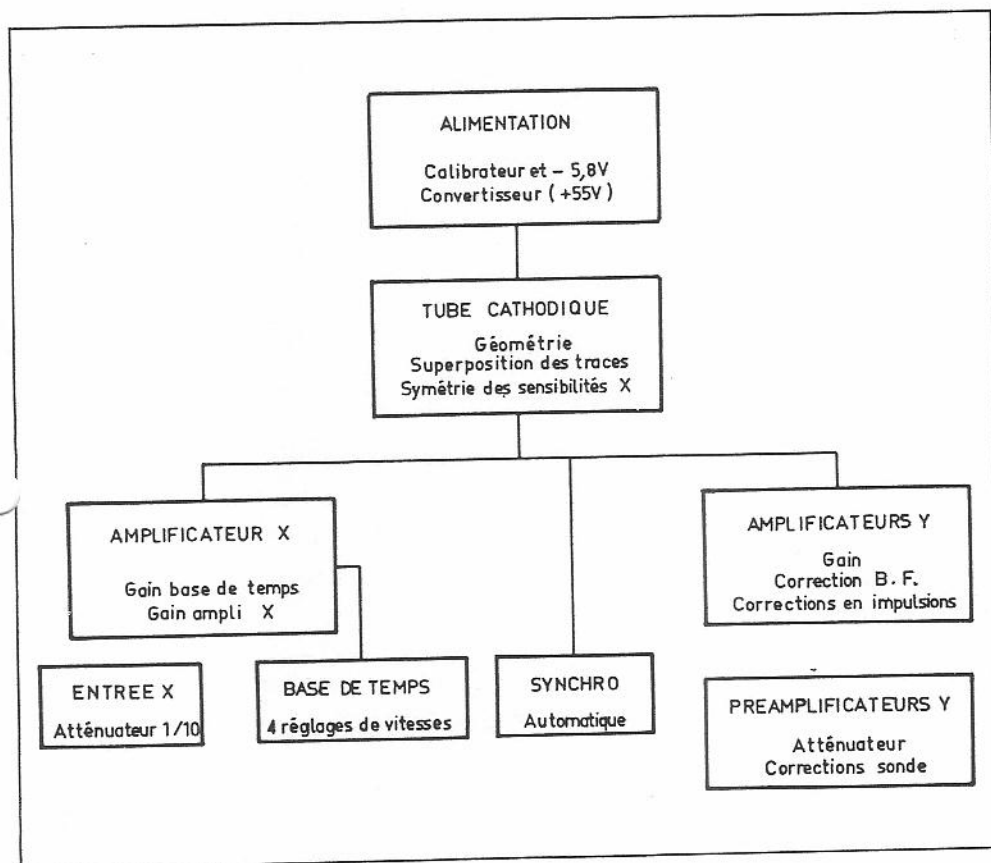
ALIMENTATION

Calibrateur et – 5,8V
Convertisseur ( +55V )

TUBE CATHODIQUE

Géométrie
Superposition des traces
Symétrie des sensibilités X

AMPLIFICATEUR X

Gain base de temps
Gain ampli X

AMPLIFICATEURS Y

Gain
Correction B. F.
Corrections en impulsions

ENTREE X

Atténuateur 1/10

BASE DE TEMPS

4 réglages de vitesses

SYNCHRO

Automatique

PREAMPLIFICATEURS Y

Atténuateur
Corrections sonde